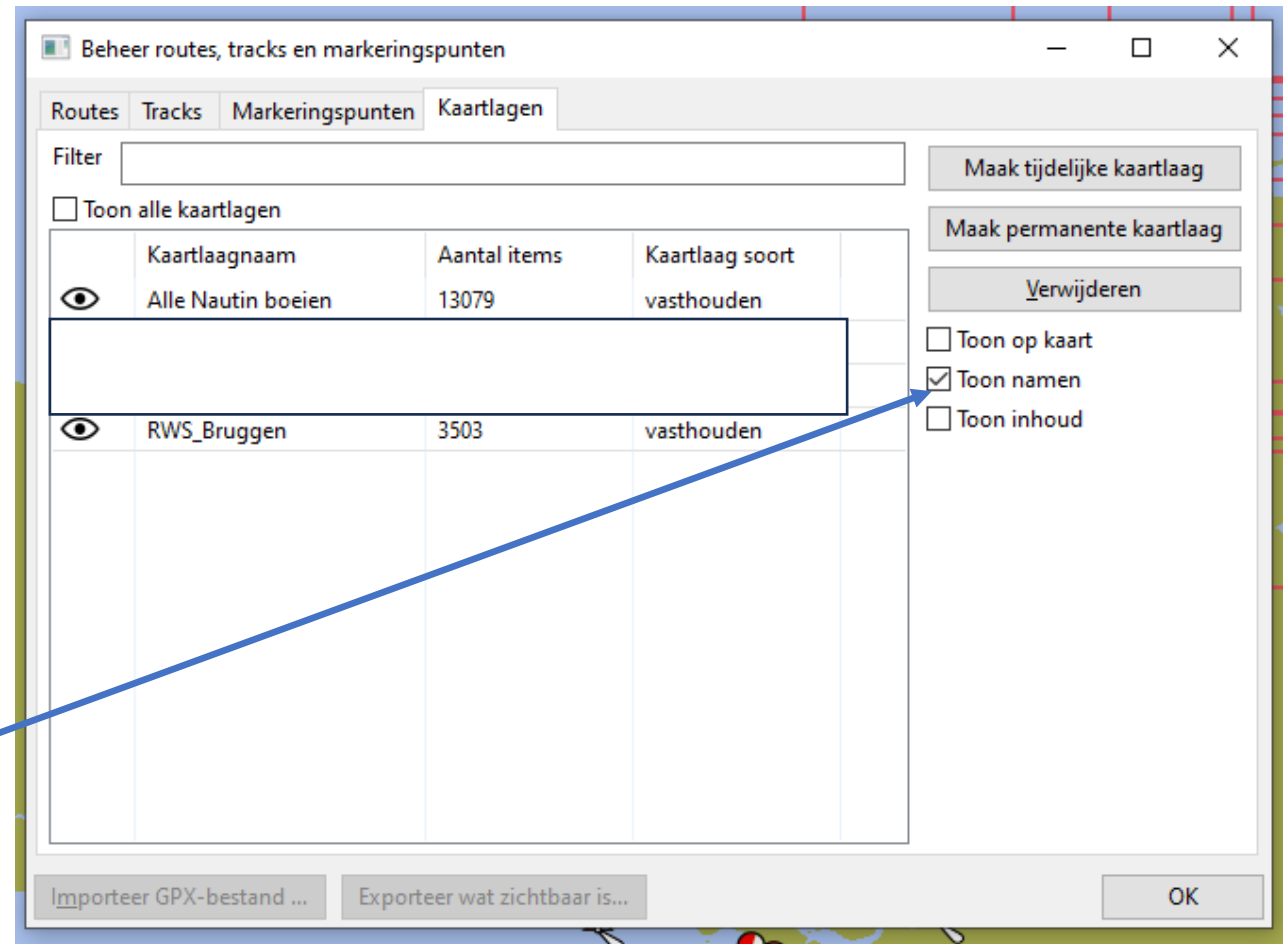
Beheer routes, tracks en markeringspunten

Routes | Tracks | Markeringspunten | Kaartlagen

Filter

Toon alle kaartlagen

| | Kaartlaagnaam | Aantal items | Kaartlaag soort |
|---|---|---|---|
| | Alle Nautin boeien | 13079 | vasthouden |
| | | | |
| | RWS_Bruggen | 3503 | vasthouden |

Maak tijdelijke kaartlaag

Maak permanente kaartlaag

Verwijderen

Toon op kaart

Toon namen

Toon inhoud

Importeer GPX-bestand ...

Exporteer wat zichtbaar is...

OK